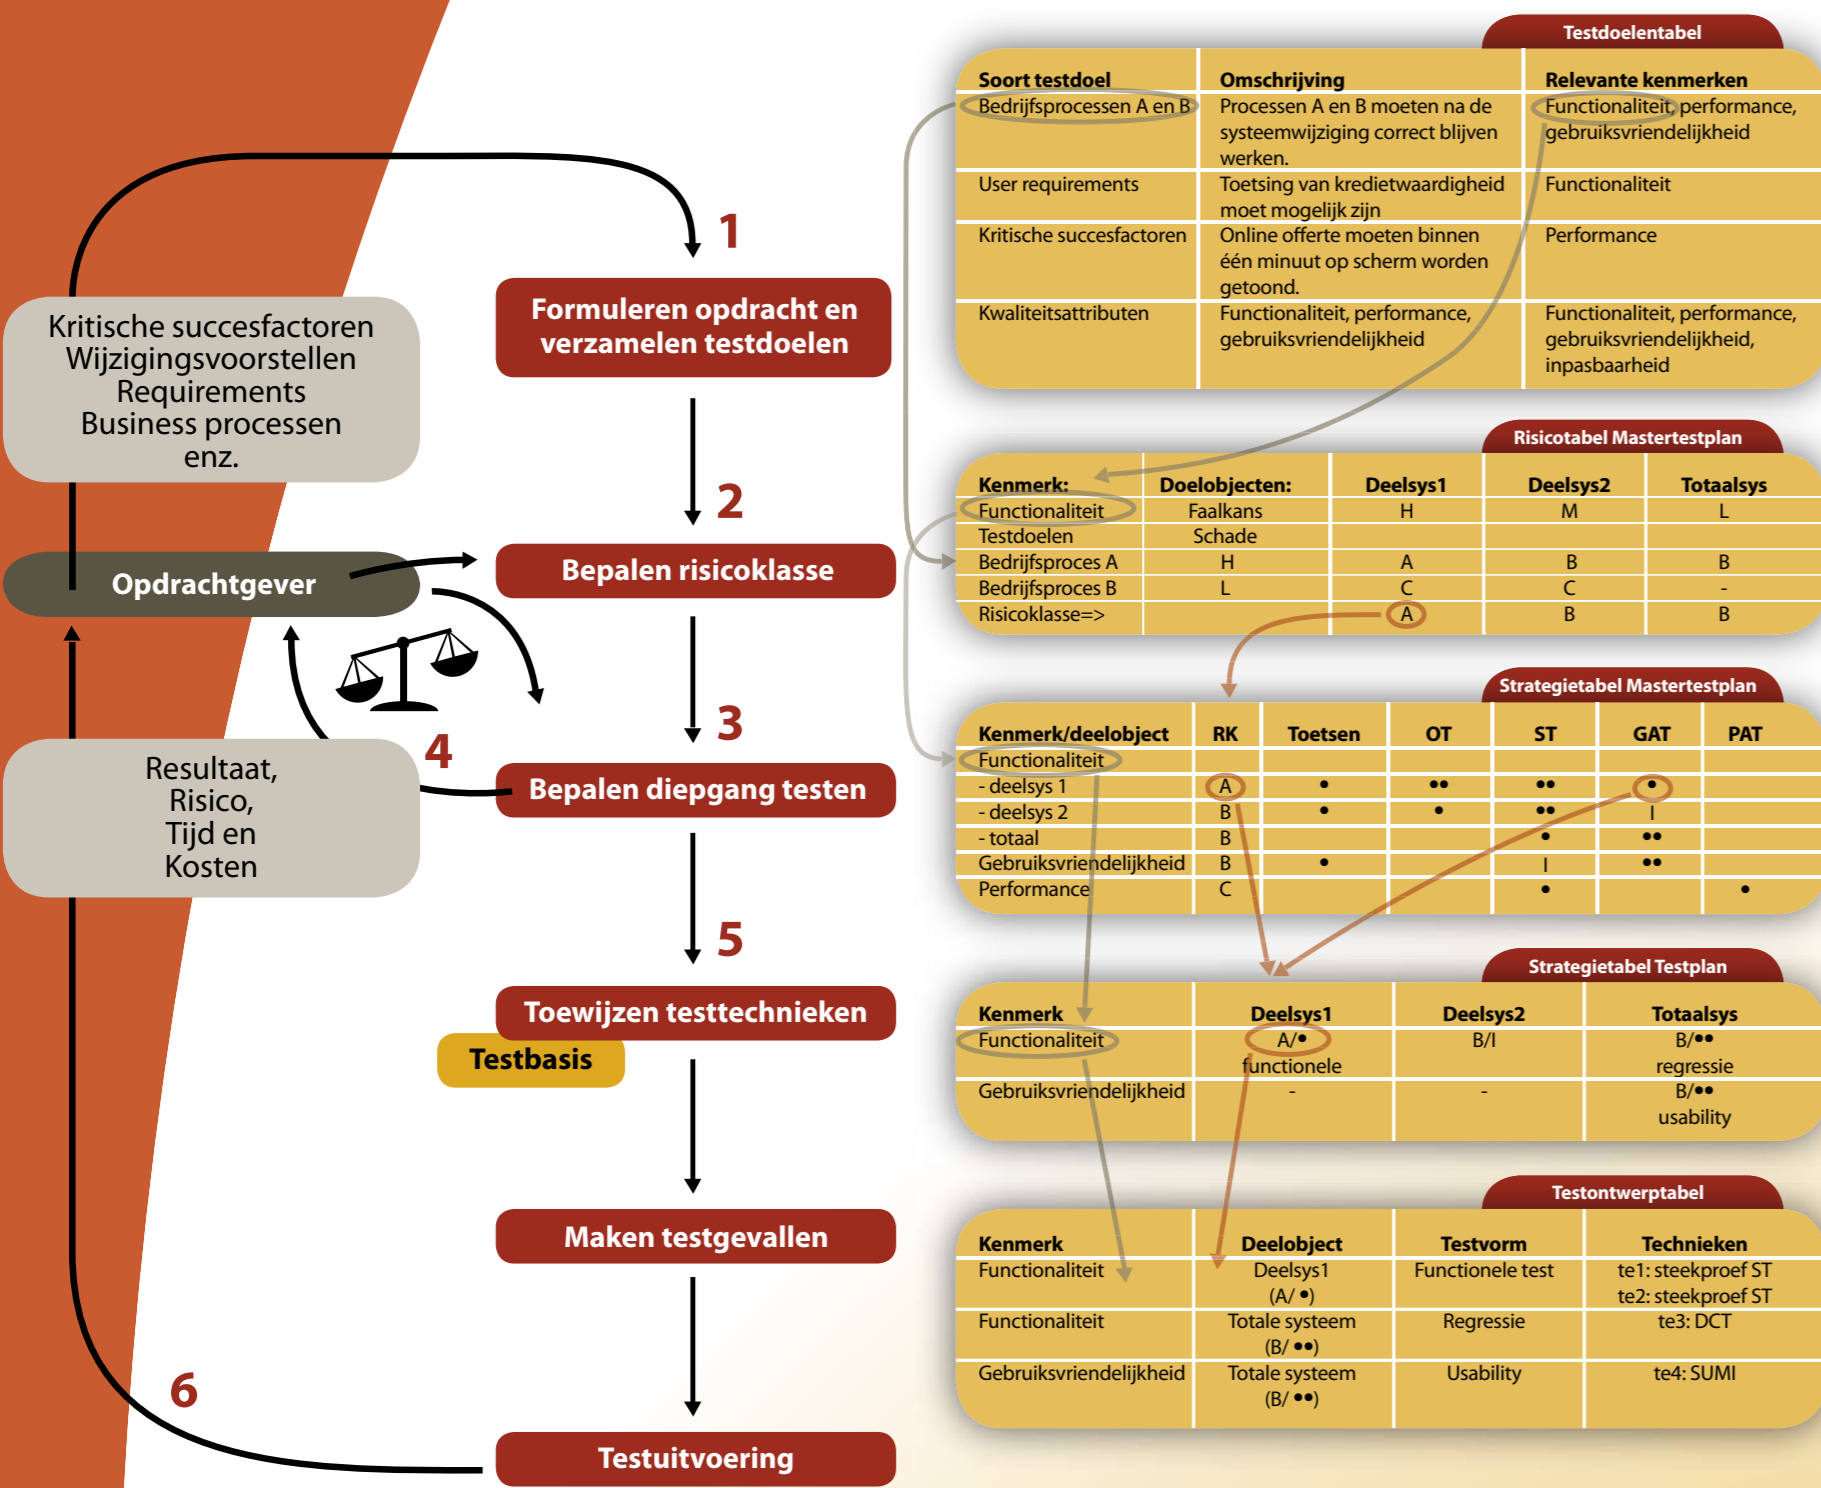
Kritische succesfactoren
Wijzigingsvoorstellen
Requirements
Business processen
enz.

Opdrachtgever

Resultaat,
Risico,
Tijd en
Kosten

1
Formuleren opdracht en verzamelen testdoelen
2
Bepalen risicoklasse
3
4
Bepalen diepgang testen
5
Toewijzen testtechnieken
Testbasis
Maken testgevallen
6
Testuitvoering

Testdoelentabel

| Soort testdoel | Omschrijving | Relevante kenmerken |
|---|---|---|
| Bedrijfsprocessen A en B | Processen A en B moeten na de systeemwijziging correct blijven werken. | Functionaliteit, performance, gebruiksvriendelijkheid |
| User requirements | Toetsing van kredietwaardigheid moet mogelijk zijn | Functionaliteit |
| Kritische succesfactoren | Online offerte moeten binnen één minuut op scherm worden getoond. | Performance |
| Kwaliteitsattributen | Functionaliteit, performance, gebruiksvriendelijkheid | Functionaliteit, performance, gebruiksvriendelijkheid, inpasbaarheid |

Risicotabel Mastertestplan

| Kenmerk: | Doelobjecten: | Deelsys1 | Deelsys2 | Totaalsys |
|---|---|---|---|---|
| Functionaliteit | Faalkans | H | M | L |
| Testdoelen | Schade | | | |
| Bedrijfsproces A | H | A | B | B |
| Bedrijfsproces B | L | C | C | - |
| Risicoklasse=> | | A | B | B |

Strategietabel Mastertestplan

| Kenmerk/deelobject | RK | Toetsen | OT | ST | GAT | PAT |
|---|---|---|---|---|---|---|
| Functionaliteit | | | | | | |
| - deelsys 1 | A | • | •• | •• | • | |
| - deelsys 2 | B | • | • | •• | I | |
| - totaal | B | | | • | •• | |
| Gebruiksvriendelijkheid | B | • | | I | •• | |
| Performance | C | | | • | | • |

Strategietabel Testplan

| Kenmerk | Deelsys1 | Deelsys2 | Totaalsys |
|---|---|---|---|
| Functionaliteit | A/• functionele | B/I | B/•• regressie |
| Gebruiksvriendelijkheid | - | - | B/•• usability |

Testontwerptabel

| Kenmerk | Deelobject | Testvorm | Technieken |
|---|---|---|---|
| Functionaliteit | Deelsys1 (A/ •) | Functionele test | te1: steekproef ST te2: steekproef ST |
| Functionaliteit | Totale systeem (B/ ••) | Regressie | te3: DCT |
| Gebruiksvriendelijkheid | Totale systeem (B/ ••) | Usability | te4: SUMI |